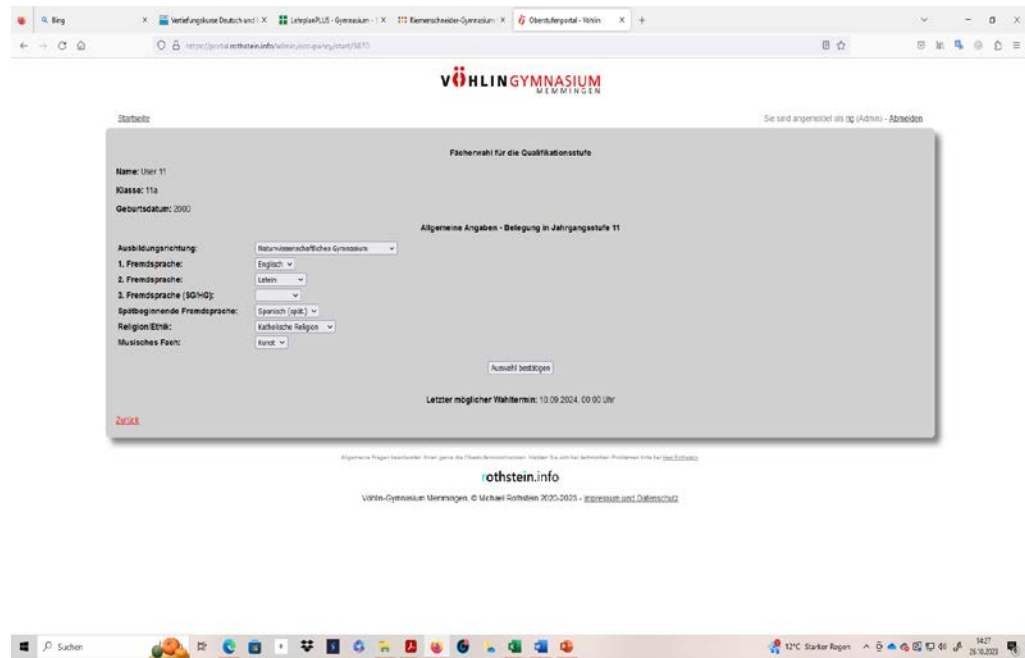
Bing | Vertiefungskurse Deutsch und | LehrplanPLUS - Gymnasium | Riemenschneider-Gymnasium | Oberstufenportal - Vöhlin

https://portal.rothstein.info/admin/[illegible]

VÖHLINGYMNASIUM MEMMINGEN

Startseite

Sie sind angemeldet als rtg (Admin) - Abmelden

Fächerwahl für die Qualifikationsstufe

Name: User 11

Klasse: 11a

Geburtsdatum: 2000

Allgemeine Angaben - Belegung in Jahrgangsstufe 11

| | |
|---|---|
| Ausbildungsrichtung: | Naturwissenschaftliches Gymnasium |
| 1. Fremdsprache: | Englisch |
| 2. Fremdsprache: | Latein |
| 3. Fremdsprache (SG/HG): | |
| Spätbeginnende Fremdsprache: | Spanisch (spät.) |
| Religion/Ethik: | Katholische Religion |
| Musisches Fach: | Kunst |

Auswahl bestätigen

Letzter möglicher Wahltermin: 10.09.2024, 00:00 Uhr

Zurück

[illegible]

rothstein.info

Vöhlin-Gymnasium Memmingen, © Michael Rothstein 2020-2023 - Impressum und Datenschutz

Suchen

12°C Starker Regen 14:27 26.10.2023